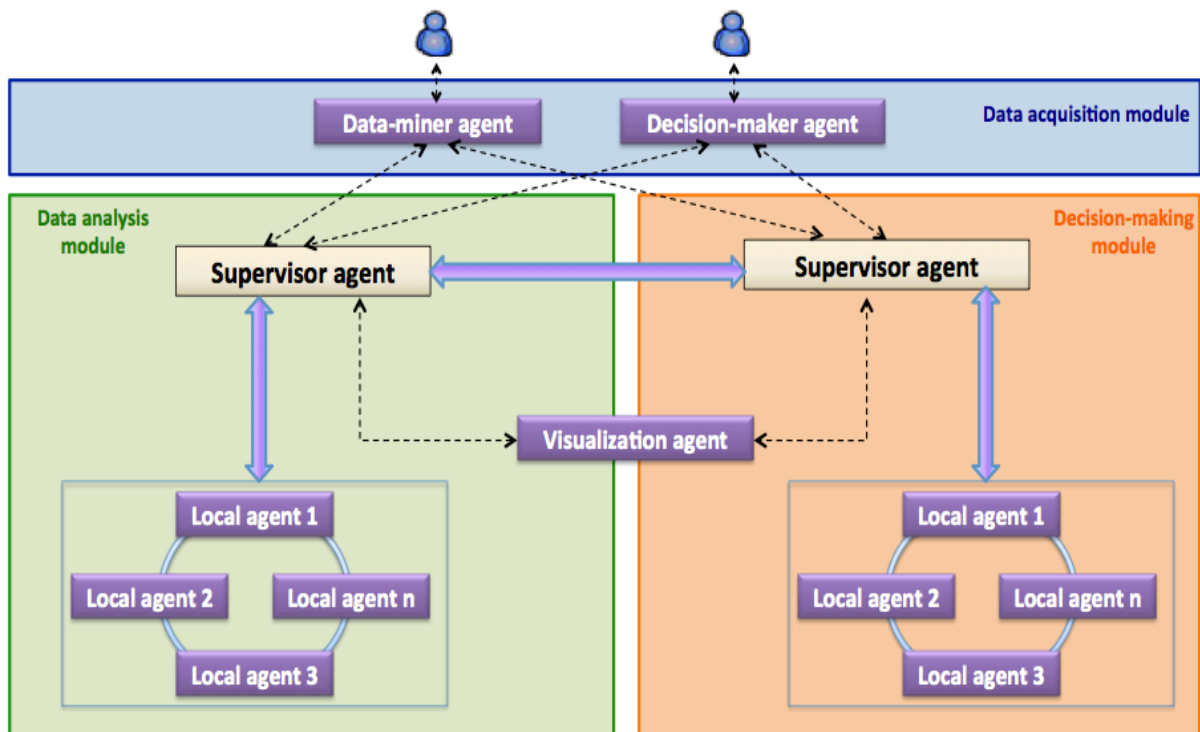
Data-miner agent

Decision-maker agent

Data acquisition module

Data analysis module

Decision-making module

Supervisor agent

Supervisor agent

Visualization agent

Local agent 1

Local agent 2

Local agent n

Local agent 3

Local agent 1

Local agent 2

Local agent n

Local agent 3